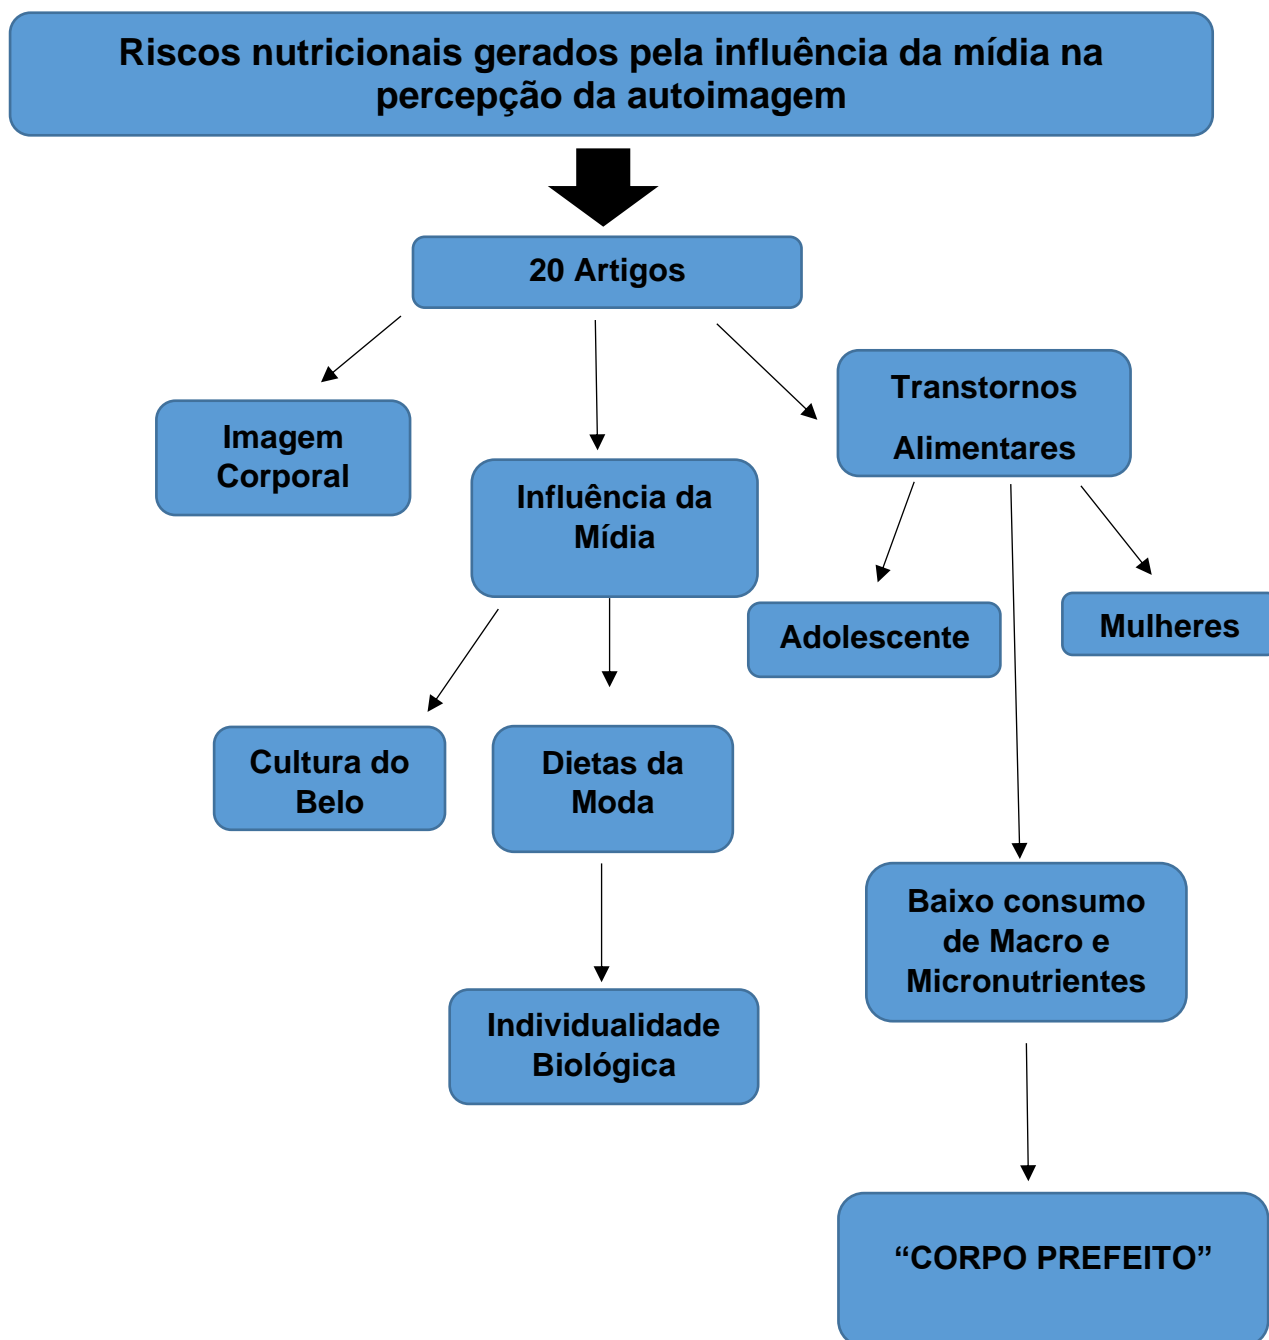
Riscos nutricionais gerados pela influência da mídia na percepção da autoimagem

20 Artigos

Imagem Corporal

Influência da Mídia

Transtornos Alimentares

Adolescente

Mulheres

Cultura do Belo

Dietas da Moda

Baixo consumo de Macro e Micronutrientes

Individualidade Biológica

“CORPO PREFEITO”